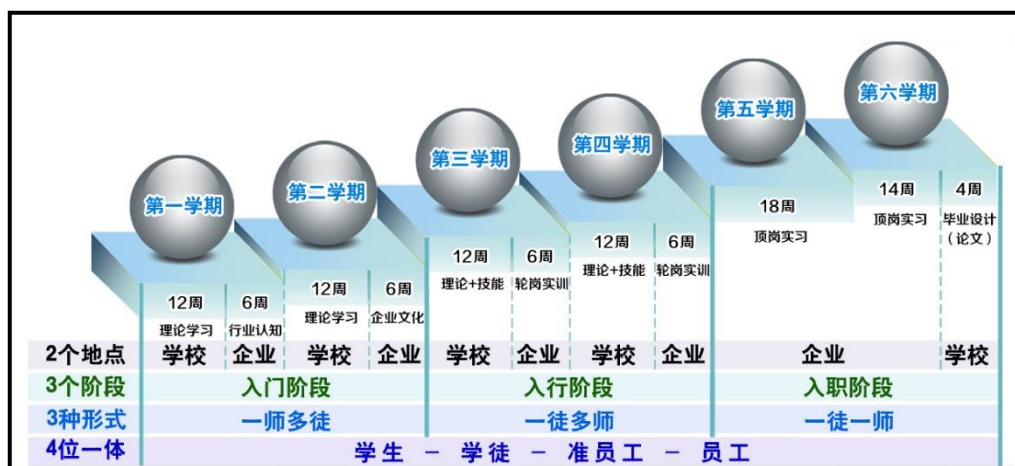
第一学期
第二学期
第三学期
第四学期
第五学期
第六学期

| | | | | | | | | | | |
|---|---|---|---|---|---|---|---|---|---|---|
| | 12周 理论学习 | 6周 行业认知 | 12周 理论学习 | 6周 企业文化 | 12周 理论+技能 | 6周 轮岗实训 | 12周 理论+技能 | 6周 轮岗实训 | 18周 顶岗实习 | 14周 顶岗实习 | 4周 毕业设计（论文） |
| 2个地点 | 学校 | 企业 | 学校 | 企业 | 学校 | 企业 | 学校 | 企业 | 企业 | | 学校 |
| 3个阶段 | 入门阶段 | | | | 入行阶段 | | | | 入职阶段 | | |
| 3种形式 | 一师多徒 | | | | 一徒多师 | | | | 一徒一师 | | |
| 4位一体 | 学生 － 学徒 － 准员工 － 员工 | | | | | | | | | | |